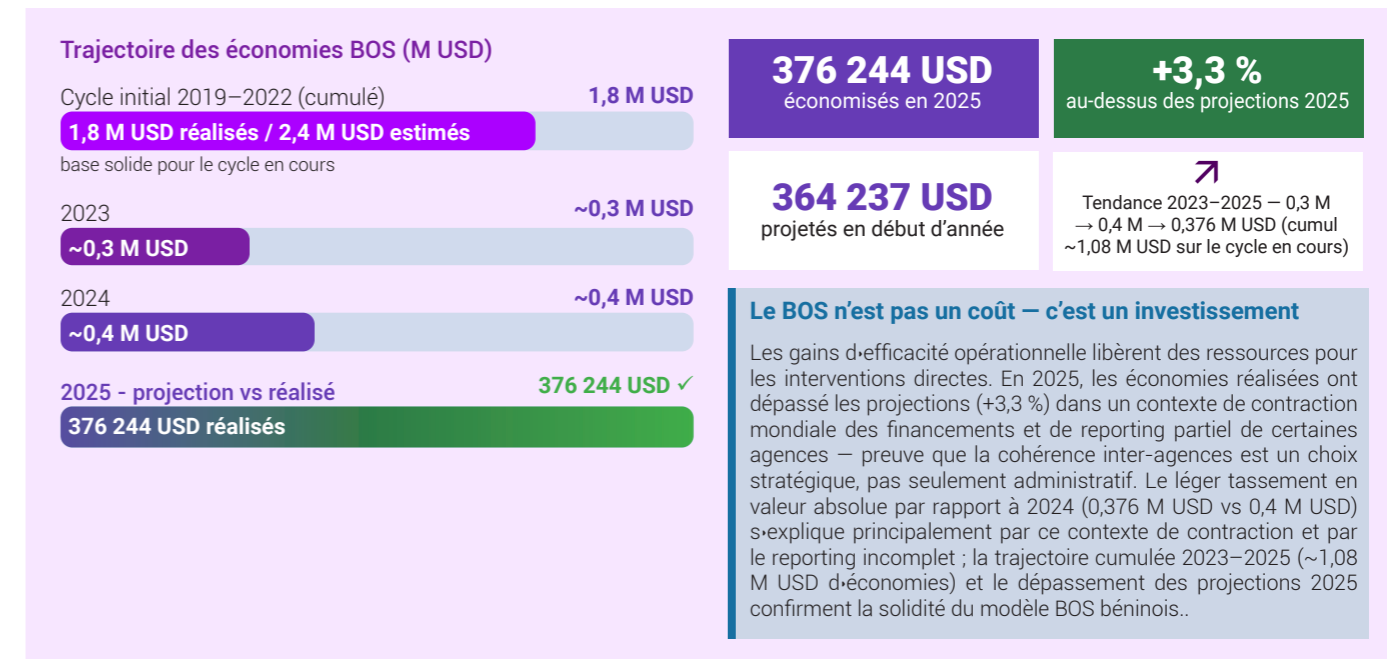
Trajectoire des économies BOS (M USD)

Cycle initial 2019–2022 (cumulé)
1,8 M USD

1,8 M USD réalisés / 2,4 M USD estimés

base solide pour le cycle en cours

2023
~0,3 M USD

~0,3 M USD

2024
~0,4 M USD

~0,4 M USD

2025 - projection vs réalisé
376 244 USD ✓

376 244 USD réalisés

376 244 USD
économisés en 2025

+3,3 %
au-dessus des projections 2025

364 237 USD
projetés en début d'année

↗
Tendance 2023–2025 — 0,3 M → 0,4 M → 0,376 M USD (cumul ~1,08 M USD sur le cycle en cours)

Le BOS n'est pas un coût — c'est un investissement

Les gains d›efficacité opérationnelle libèrent des ressources pour les interventions directes. En 2025, les économies réalisées ont dépassé les projections (+3,3 %) dans un contexte de contraction mondiale des financements et de reporting partiel de certaines agences — preuve que la cohérence inter-agences est un choix stratégique, pas seulement administratif. Le léger tassement en valeur absolue par rapport à 2024 (0,376 M USD vs 0,4 M USD) s›explique principalement par ce contexte de contraction et par le reporting incomplet ; la trajectoire cumulée 2023–2025 (~1,08 M USD d›économies) et le dépassement des projections 2025 confirment la solidité du modèle BOS béninois..